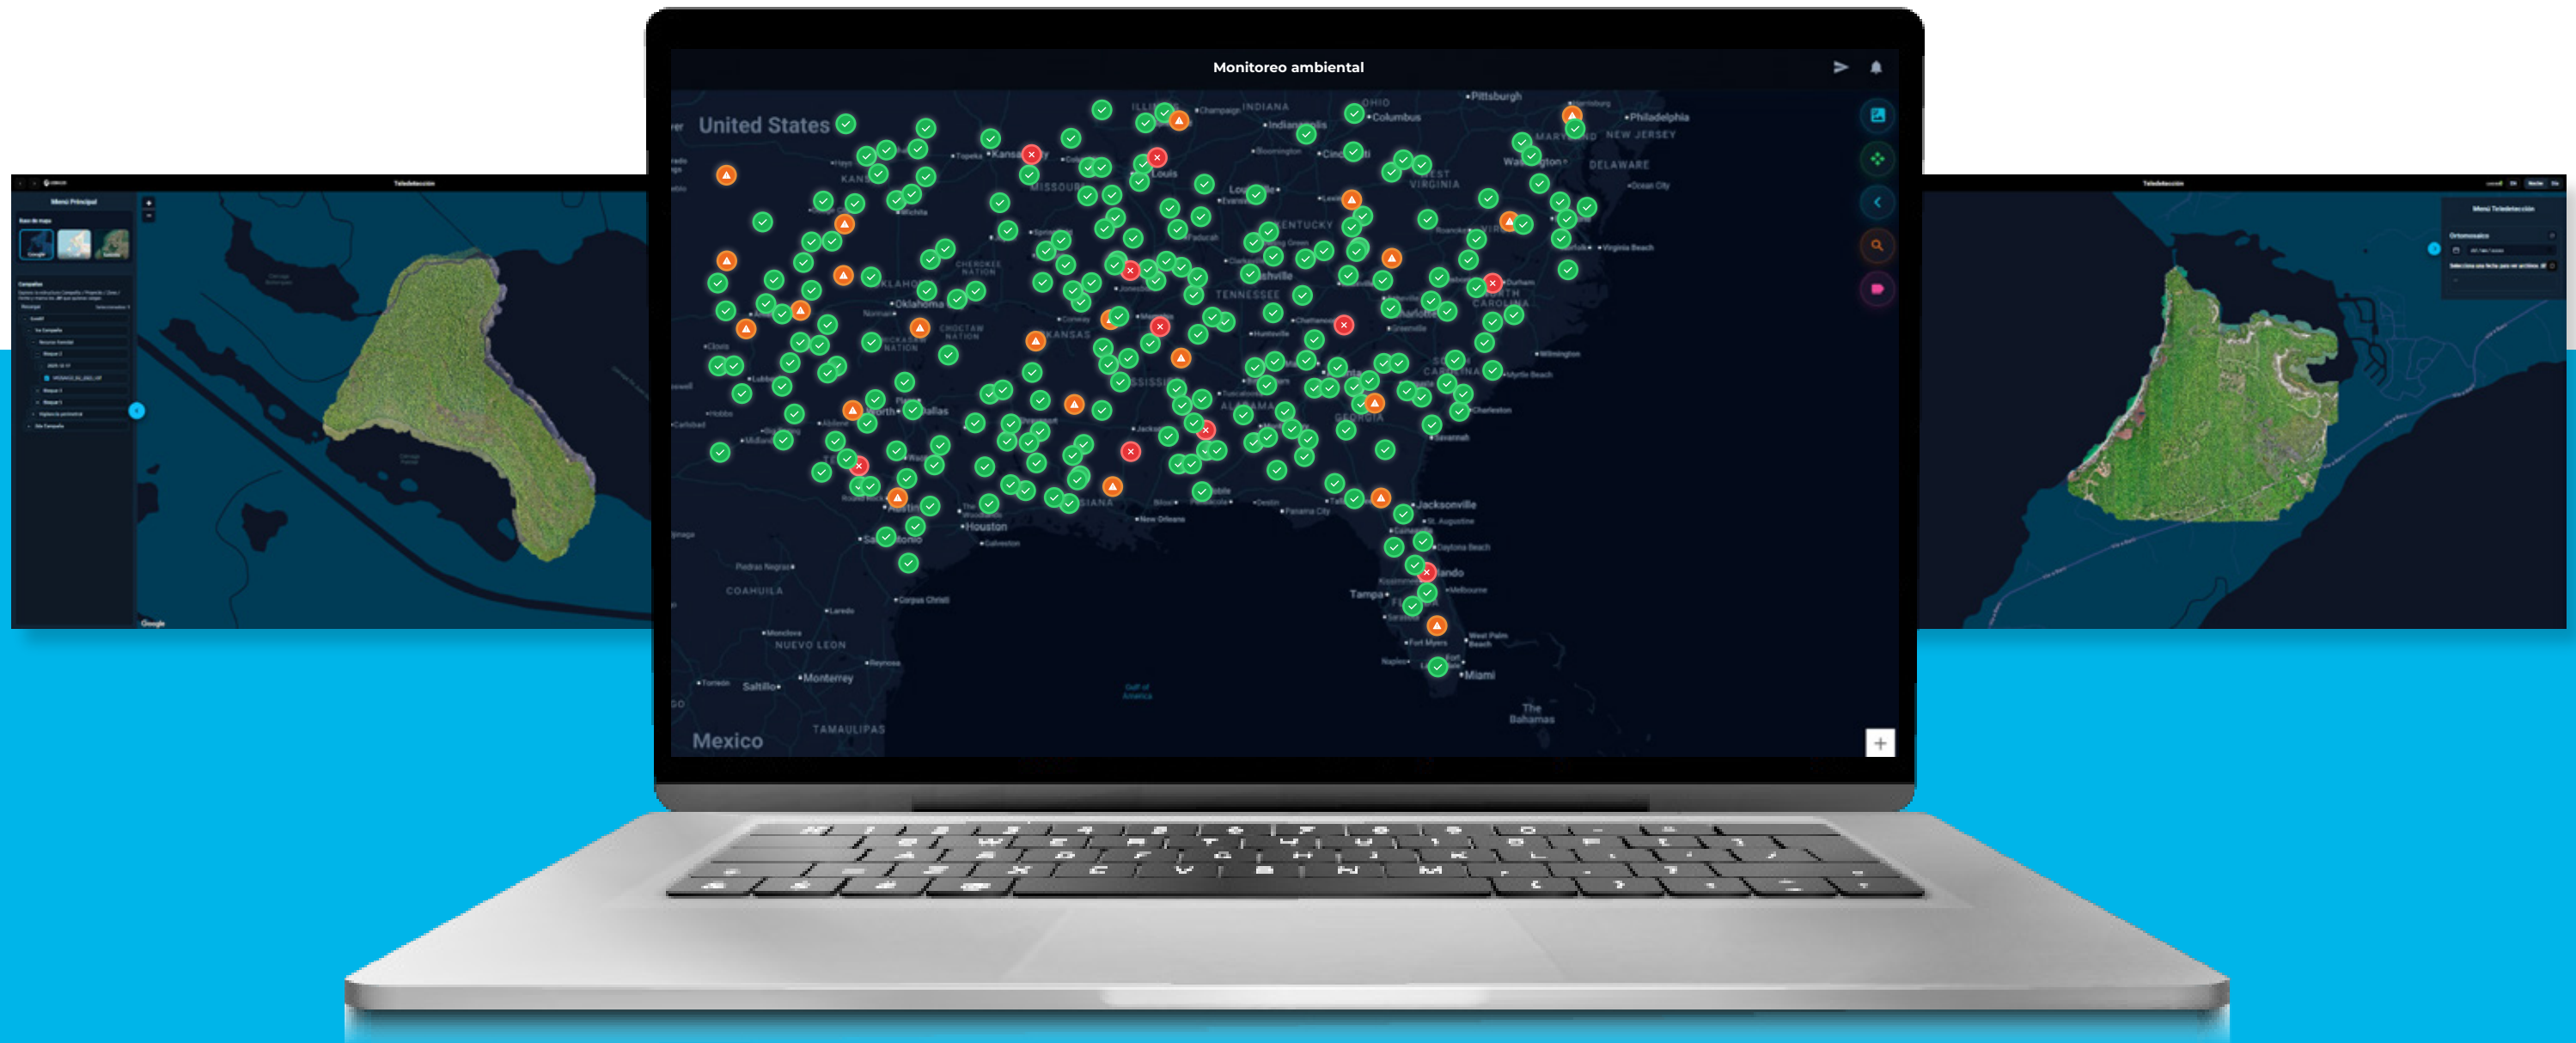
Teledetección

Menú Principal

Base de mapa

Google

Monitoreo ambiental

United States

INDIANA

OHIO

Pittsburgh

Philadelphia

Columbus

Indianapolis

Cincinnati

Kansas City

Topeka

St. Louis

MISSOURI

Louisville

KENTUCKY

WEST VIRGINIA

MARYLAND

NEW JERSEY

DELAWARE

Washington

Ocean City

Virginia Beach

Wichita

Oklahoma

Nashville

TENNESSEE

Durham

NORTH CAROLINA

Charlotte

Chattanooga

CHEROKEE NATION

CHOCTAW NATION

ARKANSAS

Dallas

Fort Worth

Wilmington

Myrtle Beach

Charleston

Savannah

GEORGIA

ALABAMA

Austin

Houston

San Antonio

Galveston

New Orleans

Panama City

Jacksonville

St. Augustine

Daytona Beach

Orlando

Tampa

Melbourne

West Palm Beach

Fort Myers

Naples

Miami

The Bahamas

Corpus Christi

Laredo

Piedras Negras

COAHUILA

Monclova

NUEVO LEON

Reynosa

Monterrey

Saltillo

Torreón

TAMAULIPAS

Mexico

Gulf of America

Teledetección

Menú Teledetección

Ortomosaico